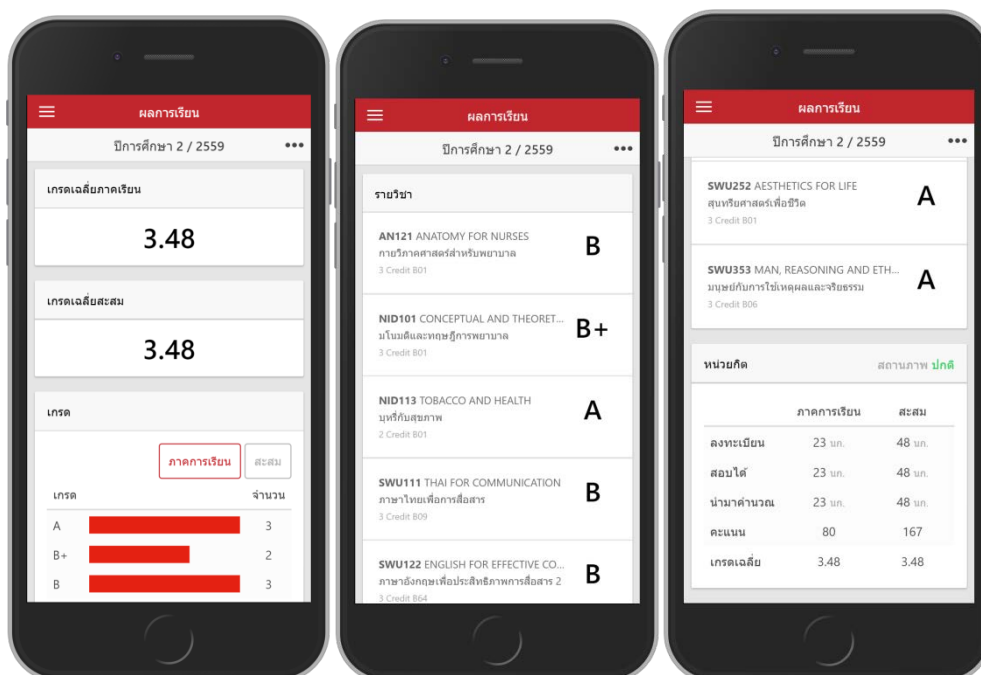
ผลการเรียน

ปีการศึกษา 2 / 2559 •••

เกรดเฉลี่ยภาคเรียน

3.48

เกรดเฉลี่ยสะสม

3.48

เกรด

ภาคการเรียน สะสม

| เกรด | | จำนวน |
|---|---|---|
| A | | 3 |
| B+ | | 2 |
| B | | 3 |

ผลการเรียน

ปีการศึกษา 2 / 2559 •••

รายวิชา

AN121 ANATOMY FOR NURSES
กายวิภาคศาสตร์สำหรับพยาบาล
3 Credit B01
B

NID101 CONCEPTUAL AND THEORET...
มโนมติและทฤษฎีการพยาบาล
3 Credit B01
B+

NID113 TOBACCO AND HEALTH
บุหรี่กับสุขภาพ
2 Credit B01
A

SWU111 THAI FOR COMMUNICATION
ภาษาไทยเพื่อการสื่อสาร
3 Credit B09
B

SWU122 ENGLISH FOR EFFECTIVE CO...
ภาษาอังกฤษเพื่อประสิทธิภาพการสื่อสาร 2
3 Credit B64
B

ผลการเรียน

ปีการศึกษา 2 / 2559 •••

SWU252 AESTHETICS FOR LIFE
สุนทรียศาสตร์เพื่อชีวิต
3 Credit B01
A

SWU353 MAN, REASONING AND ETH...
มนุษย์กับการใช้เหตุผลและจริยธรรม
3 Credit B06
A

หน่วยกิต สถานภาพ ปกติ

| | ภาคการเรียน | สะสม |
|---|---|---|
| ลงทะเบียน | 23 นก. | 48 นก. |
| สอบได้ | 23 นก. | 48 นก. |
| นำมาคำนวณ | 23 นก. | 48 นก. |
| คะแนน | 80 | 167 |
| เกรดเฉลี่ย | 3.48 | 3.48 |